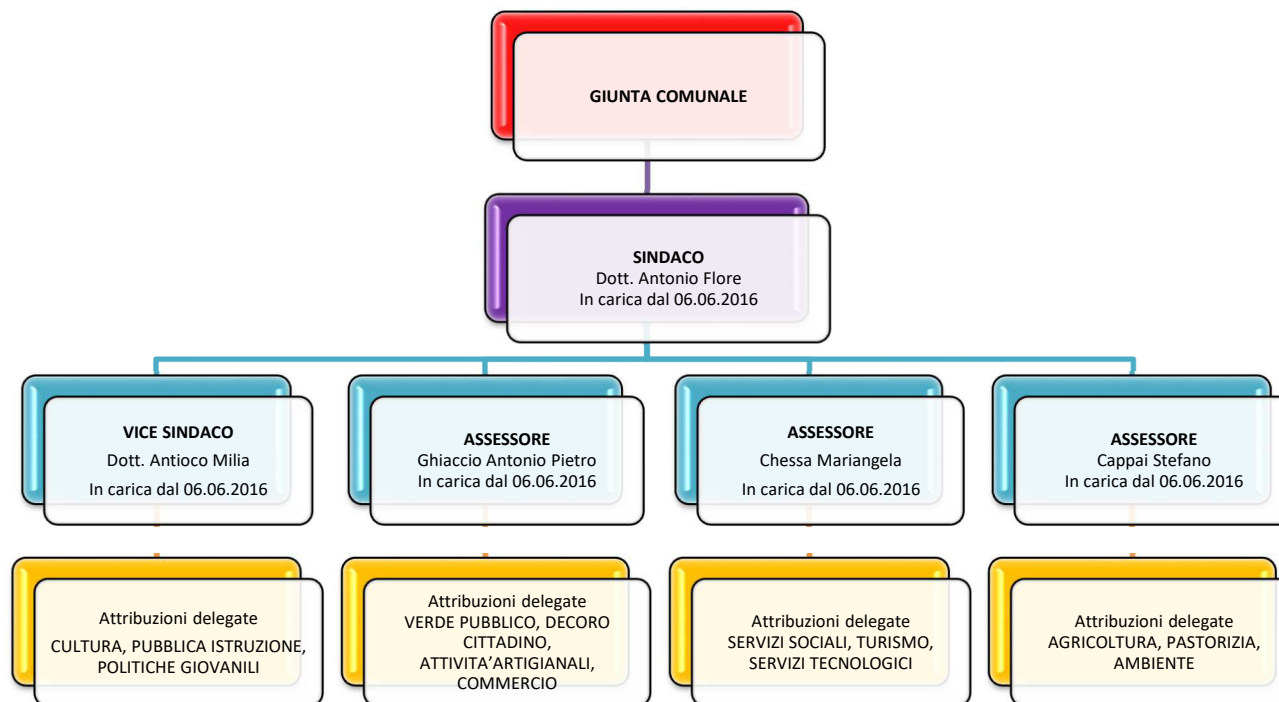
GIUNTA COMUNALE

SINDACO
Dott. Antonio Flore
In carica dal 06.06.2016

VICE SINDACO
Dott. Antioco Milia
In carica dal 06.06.2016

ASSESSORE
Ghiaccio Antonio Pietro
In carica dal 06.06.2016

ASSESSORE
Chessa Mariangela
In carica dal 06.06.2016

ASSESSORE
Cappai Stefano
In carica dal 06.06.2016

Attribuzioni delegate
CULTURA, PUBBLICA ISTRUZIONE, POLITICHE GIOVANILI

Attribuzioni delegate
VERDE PUBBLICO, DECORO CITTADINO, ATTIVITA'ARTIGIANALI, COMMERCIO

Attribuzioni delegate
SERVIZI SOCIALI, TURISMO, SERVIZI TECNOLOGICI

Attribuzioni delegate
AGRICOLTURA, PASTORIZIA, AMBIENTE